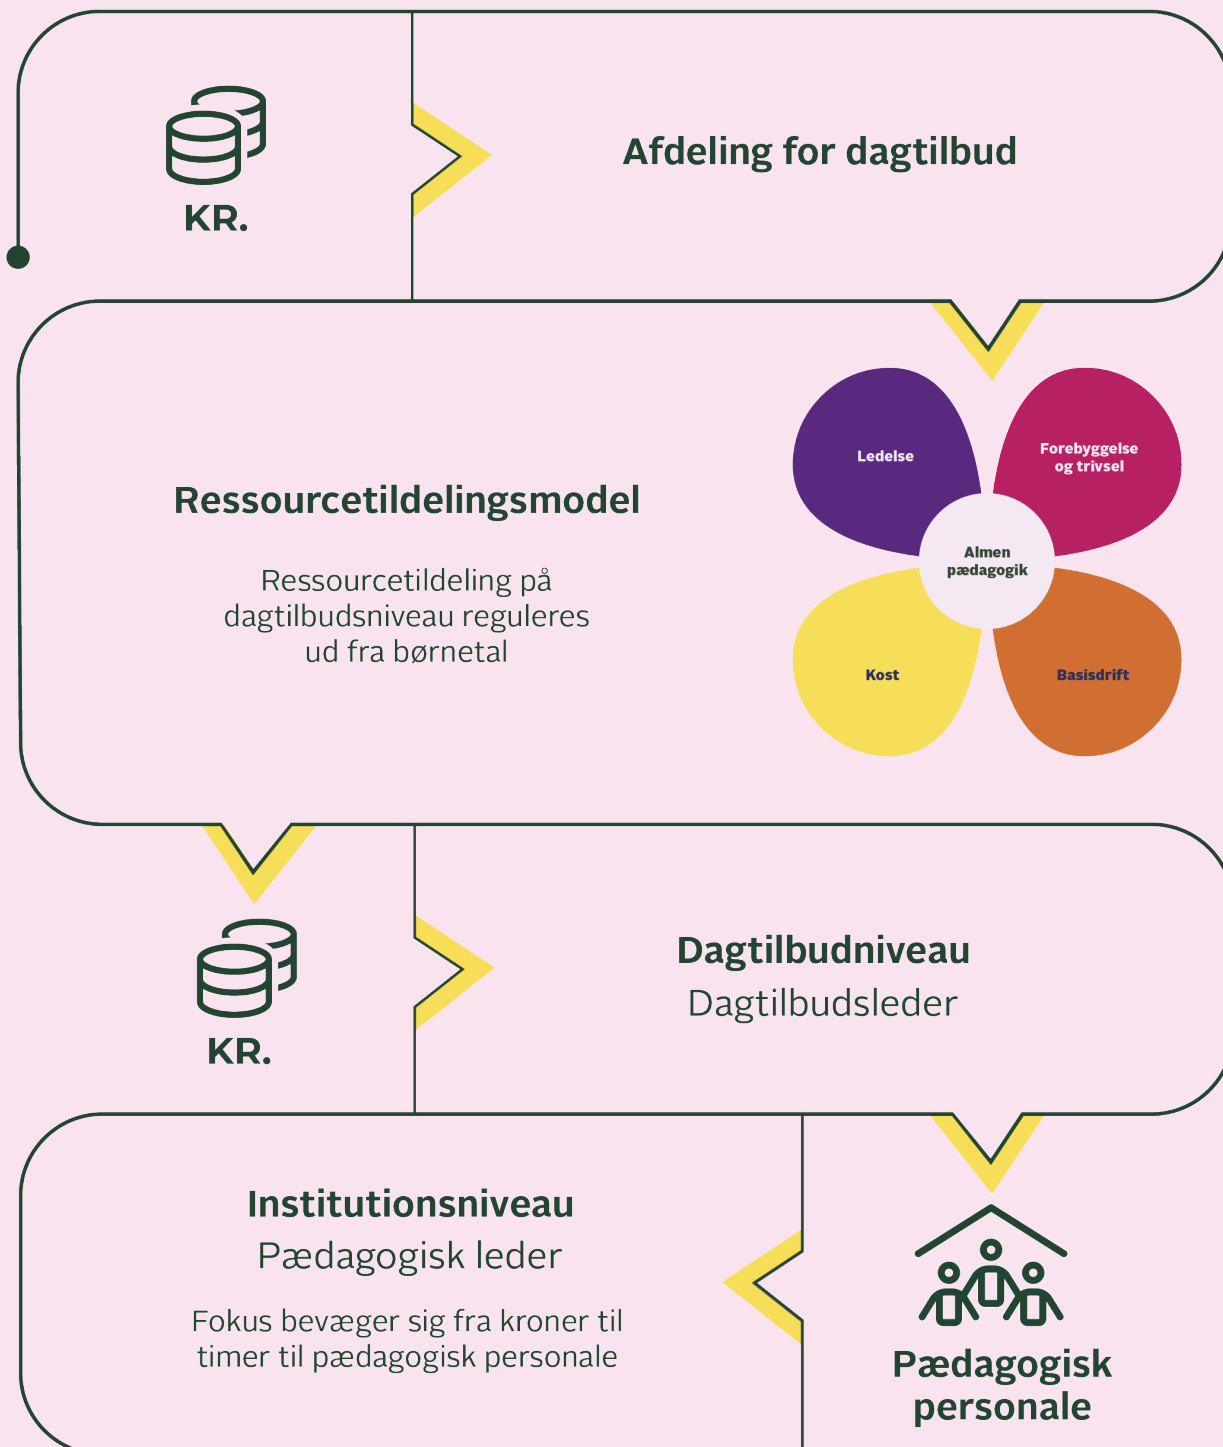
KR.

Afdeling for dagtilbud

Ressourcetildelingsmodel

Ressourcetildeling på dagtilbudsniveau reguleres ud fra børnetal

Ledelse

Forebyggelse og trivsel

Almen pædagogik

Kost

Basisdrift

KR.

Dagtilbudniveau
Dagtilbudsleder

Institutionsniveau
Pædagogisk leder

Fokus bevæger sig fra kroner til timer til pædagogisk personale

Pædagogisk personale